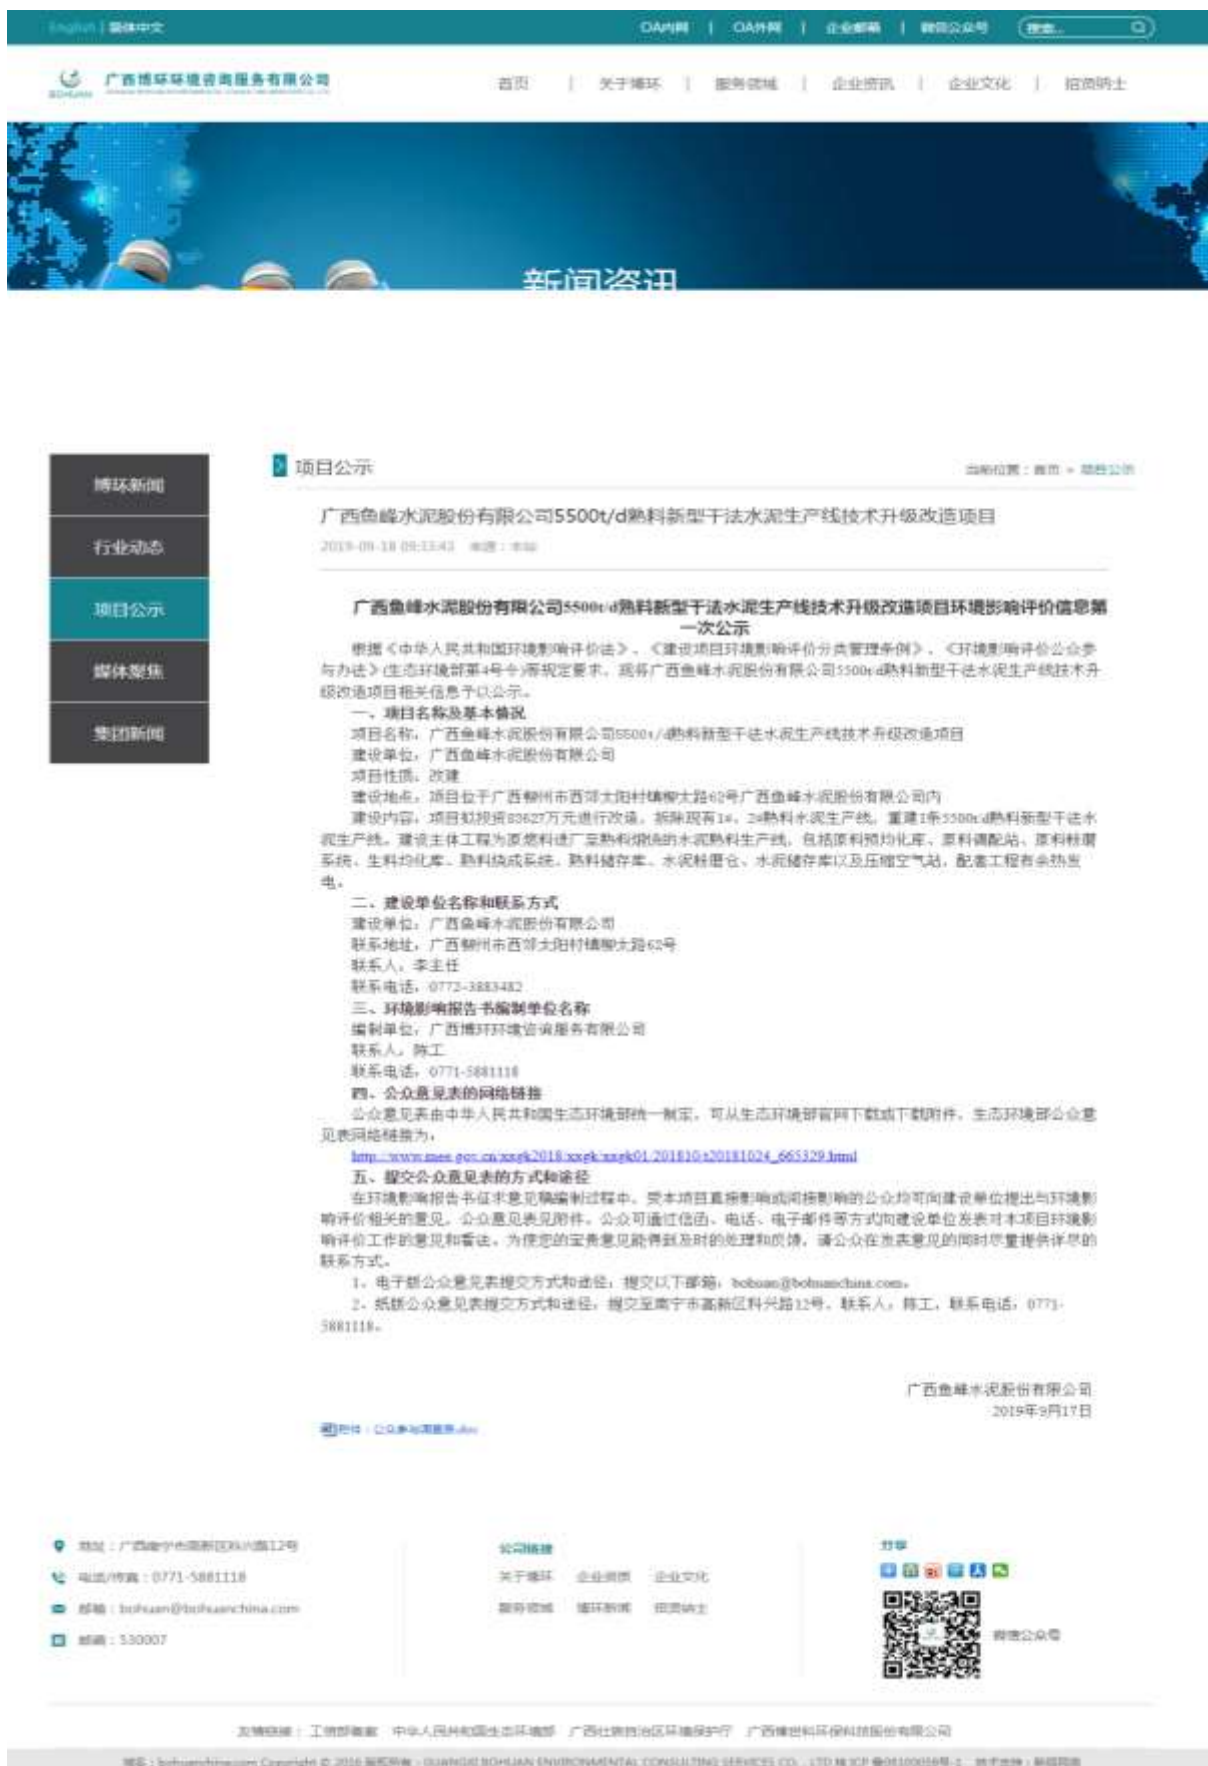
English | 简体中文

OA内网 | OA外网 | 企业邮箱 | 微信公众号 搜索...

广西博环环境咨询服务有限公司

首页 | 关于博环 | 服务领域 | 企业资讯 | 企业文化 | 招贤纳士

新闻资讯

博环新闻
行业动态
项目公示
媒体聚焦
集团新闻

项目公示

当前位置：首页 > 项目公示

广西鱼峰水泥股份有限公司5500t/d熟料新型干法水泥生产线技术升级改造项目

2019-09-18 09:33:43 来源：本站

广西鱼峰水泥股份有限公司5500t/d熟料新型干法水泥生产线技术升级改造项目环境影响评价信息第一次公示

根据《中华人民共和国环境影响评价法》、《建设项目环境影响评价分类管理条例》、《环境影响评价公众参与办法》(生态环境部第4号令)等规定要求，现将广西鱼峰水泥股份有限公司5500t/d熟料新型干法水泥生产线技术升级改造项目相关信息予以公示。

一、项目名称及基本情况

项目名称：广西鱼峰水泥股份有限公司5500t/d熟料新型干法水泥生产线技术升级改造项目

建设单位：广西鱼峰水泥股份有限公司

项目性质：改建

建设地点：项目位于广西柳州市西环太阳村镇柳太路62号广西鱼峰水泥股份有限公司内

建设内容：项目拟投资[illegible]万元进行改造，拆除现有1#、2#熟料水泥生产线，重建1条5500t/d熟料新型干法水泥生产线，建设主体工程为原燃料进厂至熟料烧制的水泥熟料生产线，包括原料预均化库、原料调配站、原料粉磨系统、生料均化库、熟料烧成系统、熟料储存库、水泥粉磨仓、水泥储存库以及压缩空气站，配套工程有余热发电。

二、建设单位名称和联系方式

建设单位：广西鱼峰水泥股份有限公司

联系地址：广西柳州市西环太阳村镇柳太路62号

联系人：李主任

联系电话：0772-3883482

三、环境影响报告书编制单位名称

编制单位：广西博环环境咨询服务有限公司

联系人：陈工

联系电话：0771-5881118

四、公众意见表的网络链接

公众意见表由中华人民共和国生态环境部统一制定，可从生态环境部官网下载或下载附件，生态环境部公众意见表网络链接为：

http://www.mee.gov.cn/xxgk2018/xxgk/xxgk01/201810/t20181024_665329.html

五、提交公众意见表的方式和途径

在环境影响报告书征求意见稿编制过程中，受本项目直接影响或间接影响的公众均可向建设单位提出与环境影响评价相关的意见，公众意见表见附件。公众可通过信函、电话、电子邮件等方式向建设单位发表对本项目环境影响评价工作的意见和看法，为使您的宝贵意见能得到及时的处理和反馈，请公众在发表意见的同时尽量提供详尽的联系方式。

1、电子版公众意见表提交方式和途径：提交以下邮箱：bohuan@bohuanchina.com。

2、纸质公众意见表提交方式和途径：提交至南宁市高新区科兴路12号，联系人：陈工，联系电话：0771-5881118。

广西鱼峰水泥股份有限公司
2019年9月17日

附件：公众参与调查表.doc

地址：广西南宁市高新区科兴路12号
电话/传真：0771-5881118
邮箱：bohuan@bohuanchina.com
邮编：530007

公司链接
关于博环 企业资讯 企业文化
服务领域 博环新闻 招贤纳士

分享

微信公众号

友情链接： 工信部备案 中华人民共和国生态环境部 广西壮族自治区环境保护厅 广西博世科环保科技股份有限公司

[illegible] Copyright © 2016 版权所有：GUANGXI BOHUAN ENVIRONMENTAL CONSULTING SERVICES CO., LTD 桂ICP备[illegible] 技术支持：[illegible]